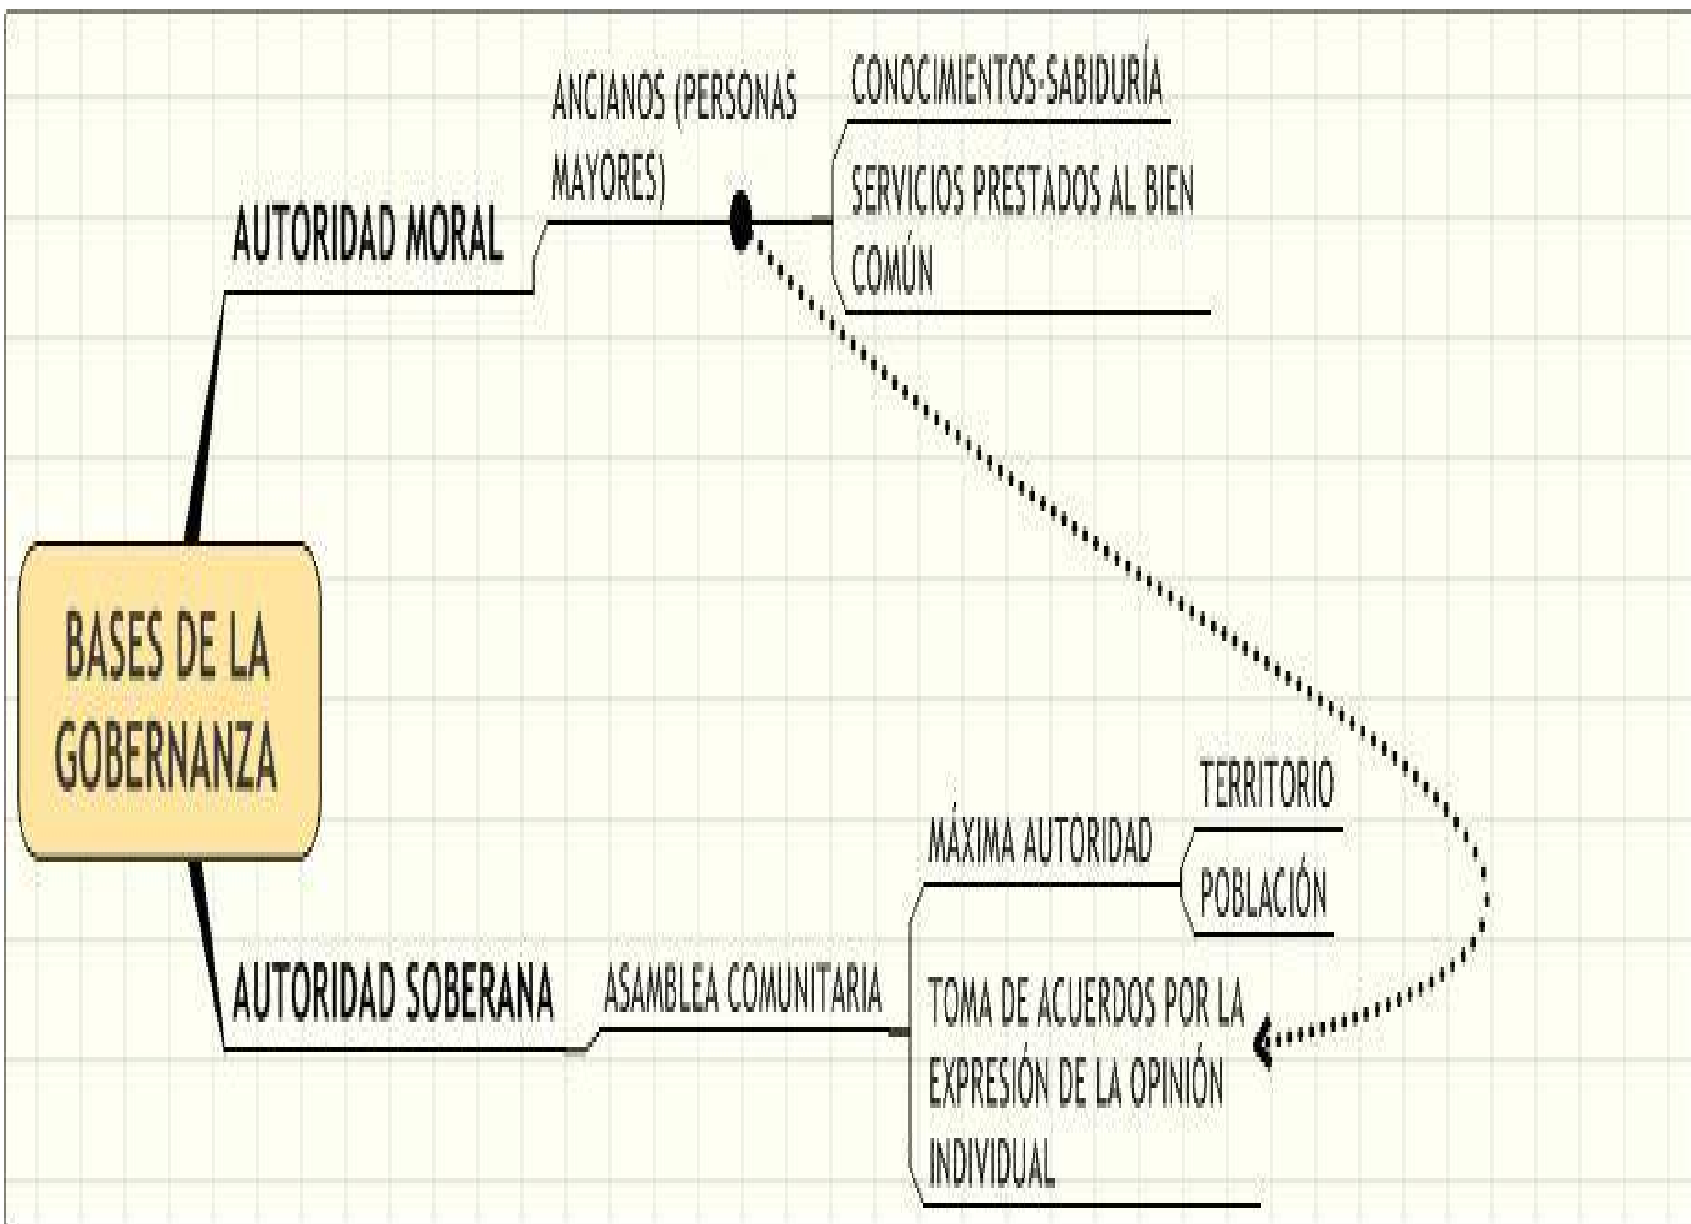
BASES DE LA GOBERNANZA

AUTORIDAD MORAL

ANCIANOS (PERSONAS MAYORES)

CONOCIMIENTOS-SABIDURÍA

SERVICIOS PRESTADOS AL BIEN COMÚN

AUTORIDAD SOBERANA

ASAMBLEA COMUNITARIA

MÁXIMA AUTORIDAD

TERRITORIO

POBLACIÓN

TOMA DE ACUERDOS POR LA EXPRESIÓN DE LA OPINIÓN INDIVIDUAL